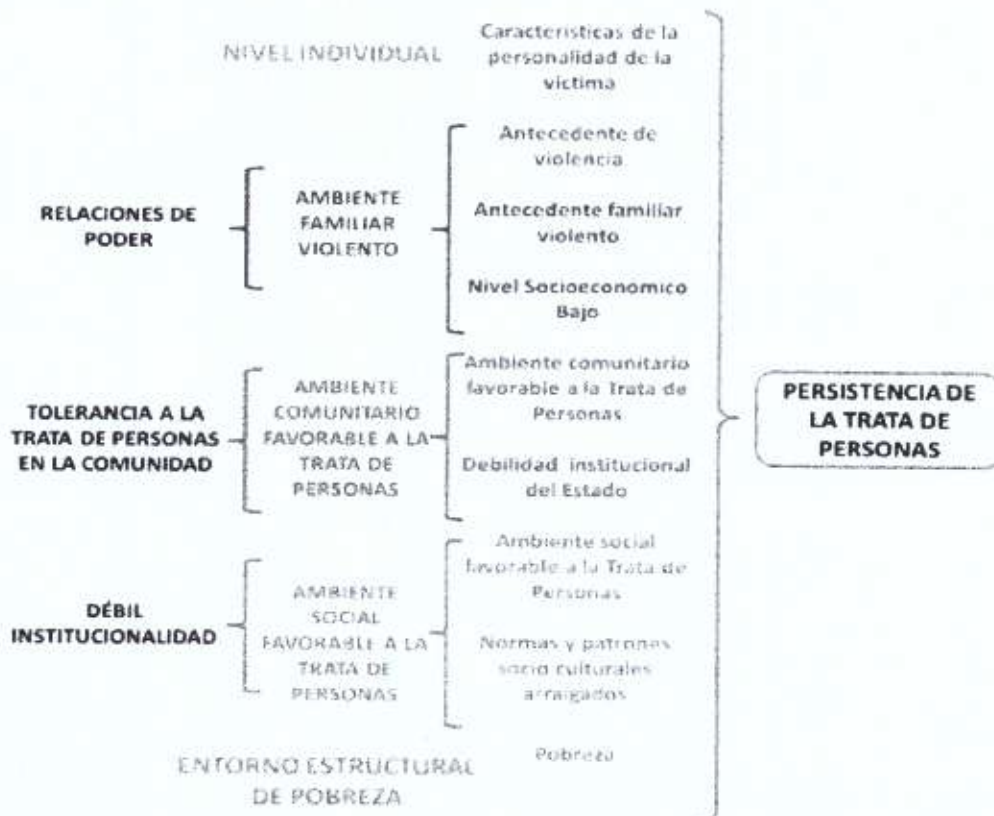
NIVEL INDIVIDUAL

Caracteristicas de la personalidad de la victima

RELACIONES DE PODER

AMBIENTE FAMILIAR VIOLENTO

Antecedente de violencia

Antecedente familiar violento

Nivel Socioeconomico Bajo

TOLERANCIA A LA TRATA DE PERSONAS EN LA COMUNIDAD

AMBIENTE COMUNITARIO FAVORABLE A LA TRATA DE PERSONAS

Ambiente comunitario favorable a la Trata de Personas

Debilidad institucional del Estado

DÉBIL INSTITUCIONALIDAD

AMBIENTE SOCIAL FAVORABLE A LA TRATA DE PERSONAS

Ambiente social favorable a la Trata de Personas

Normas y patrones socio culturales arraigados

ENTORNO ESTRUCTURAL DE POBREZA

Pobreza

PERSISTENCIA DE LA TRATA DE PERSONAS